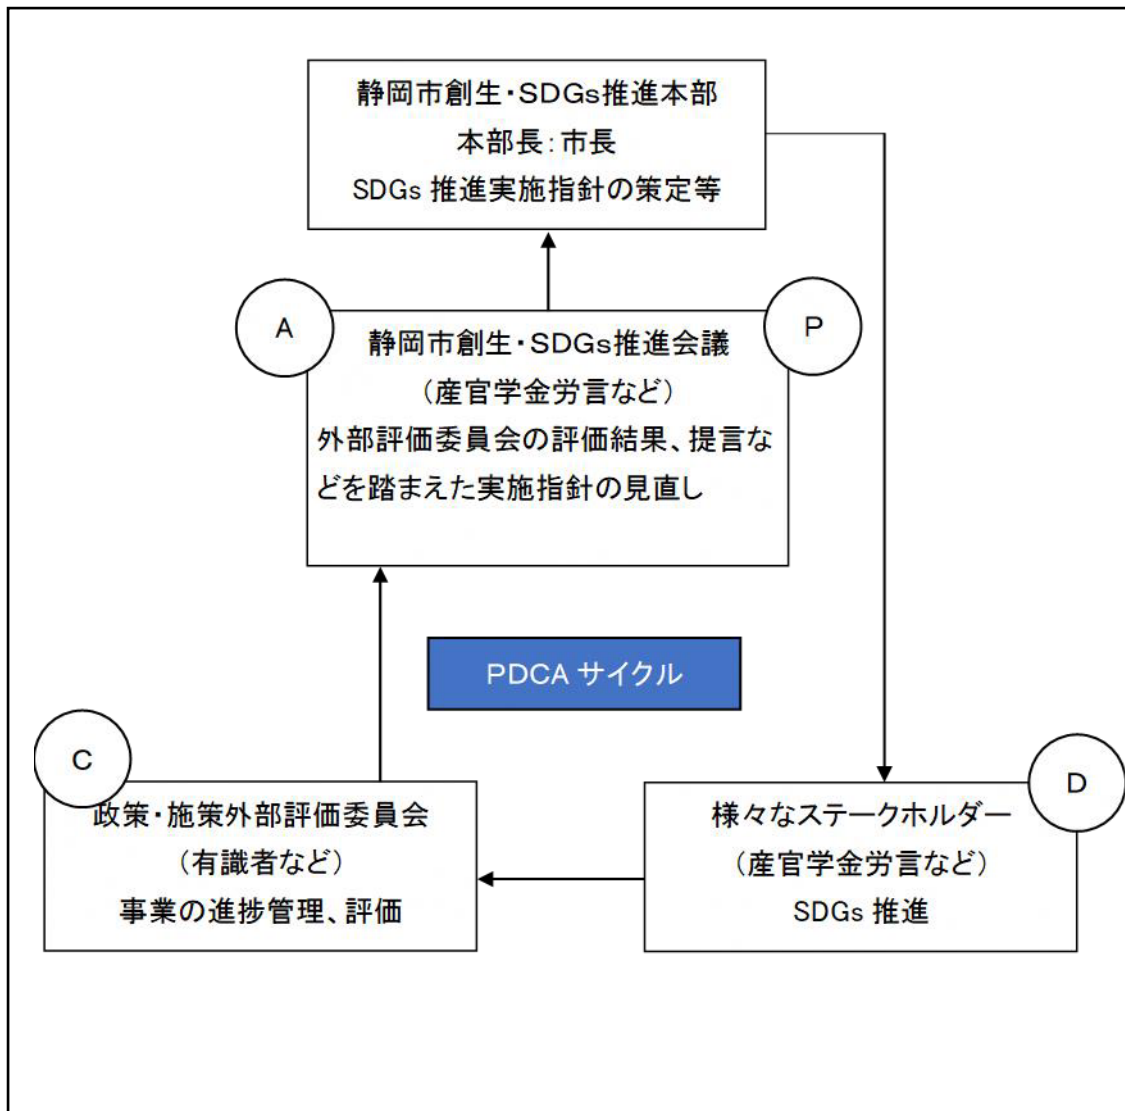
静岡市創生・SDGs推進本部
本部長：市長
SDGs 推進実施指針の策定等

A

静岡市創生・SDGs推進会議
（産官学金労言など）
外部評価委員会の評価結果、提言などを踏まえた実施指針の見直し

P

PDCA サイクル

C

政策・施策外部評価委員会
（有識者など）
事業の進捗管理、評価

D

様々なステークホルダー
（産官学金労言など）
SDGs 推進